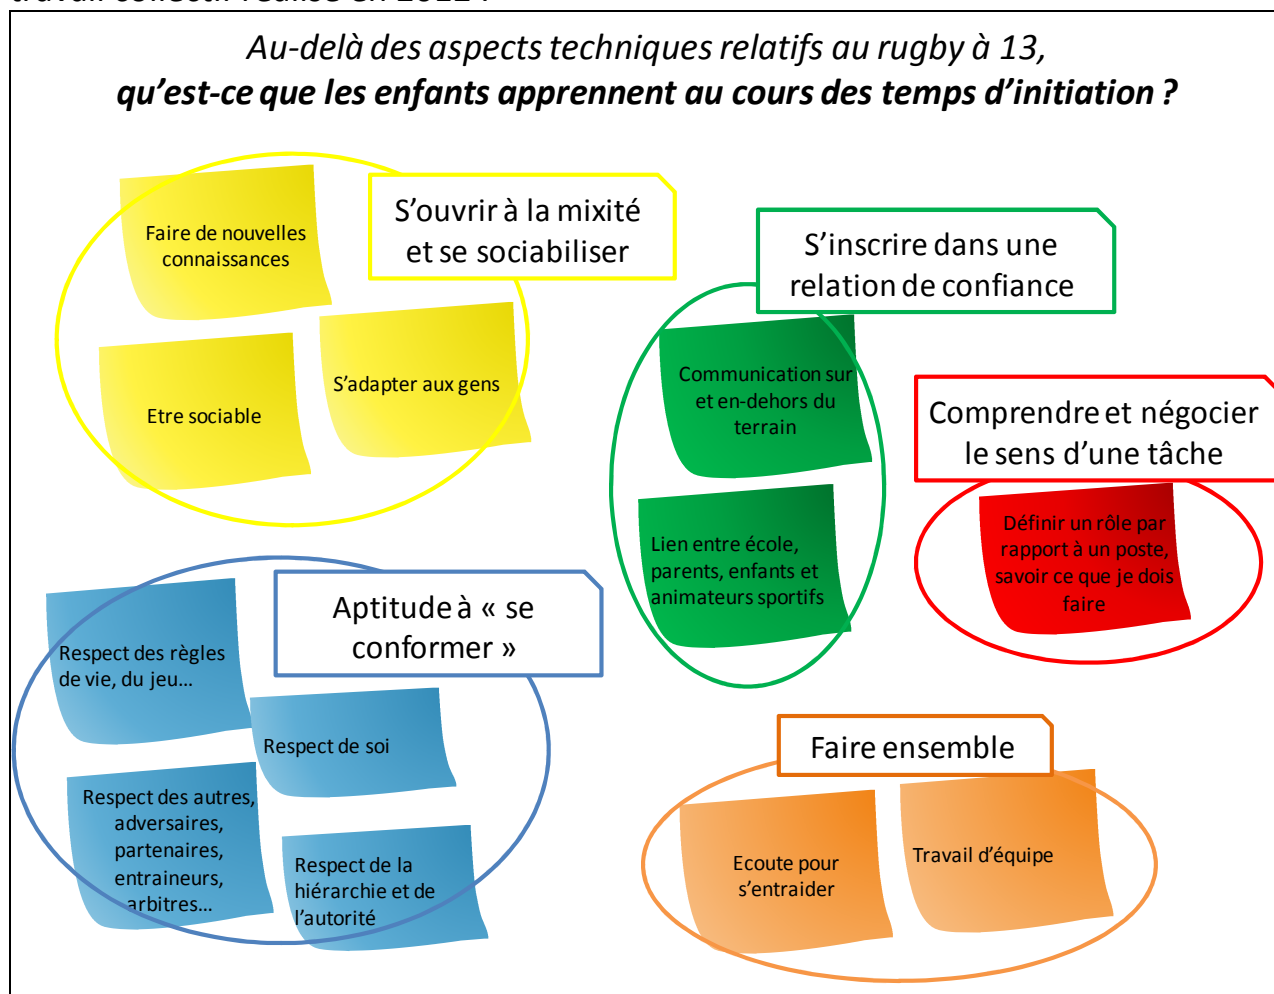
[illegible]

Au-delà des aspects techniques relatifs au rugby à 13,
qu'est-ce que les enfants apprennent au cours des temps d'initiation ?

S'ouvrir à la mixité et se sociabiliser

Faire de nouvelles connaissances

Etre sociable

S'adapter aux gens

S'inscrire dans une relation de confiance

Communication sur et en-dehors du terrain

Lien entre école, parents, enfants et animateurs sportifs

Comprendre et négocier le sens d'une tâche

Définir un rôle par rapport à un poste, savoir ce que je dois faire

Aptitude à « se conformer »

Respect des règles de vie, du jeu…

Respect de soi

Respect des autres, adversaires, partenaires, entraineurs, arbitres…

Respect de la hiérarchie et de l'autorité

Faire ensemble

Ecoute pour s'entraider

Travail d'équipe